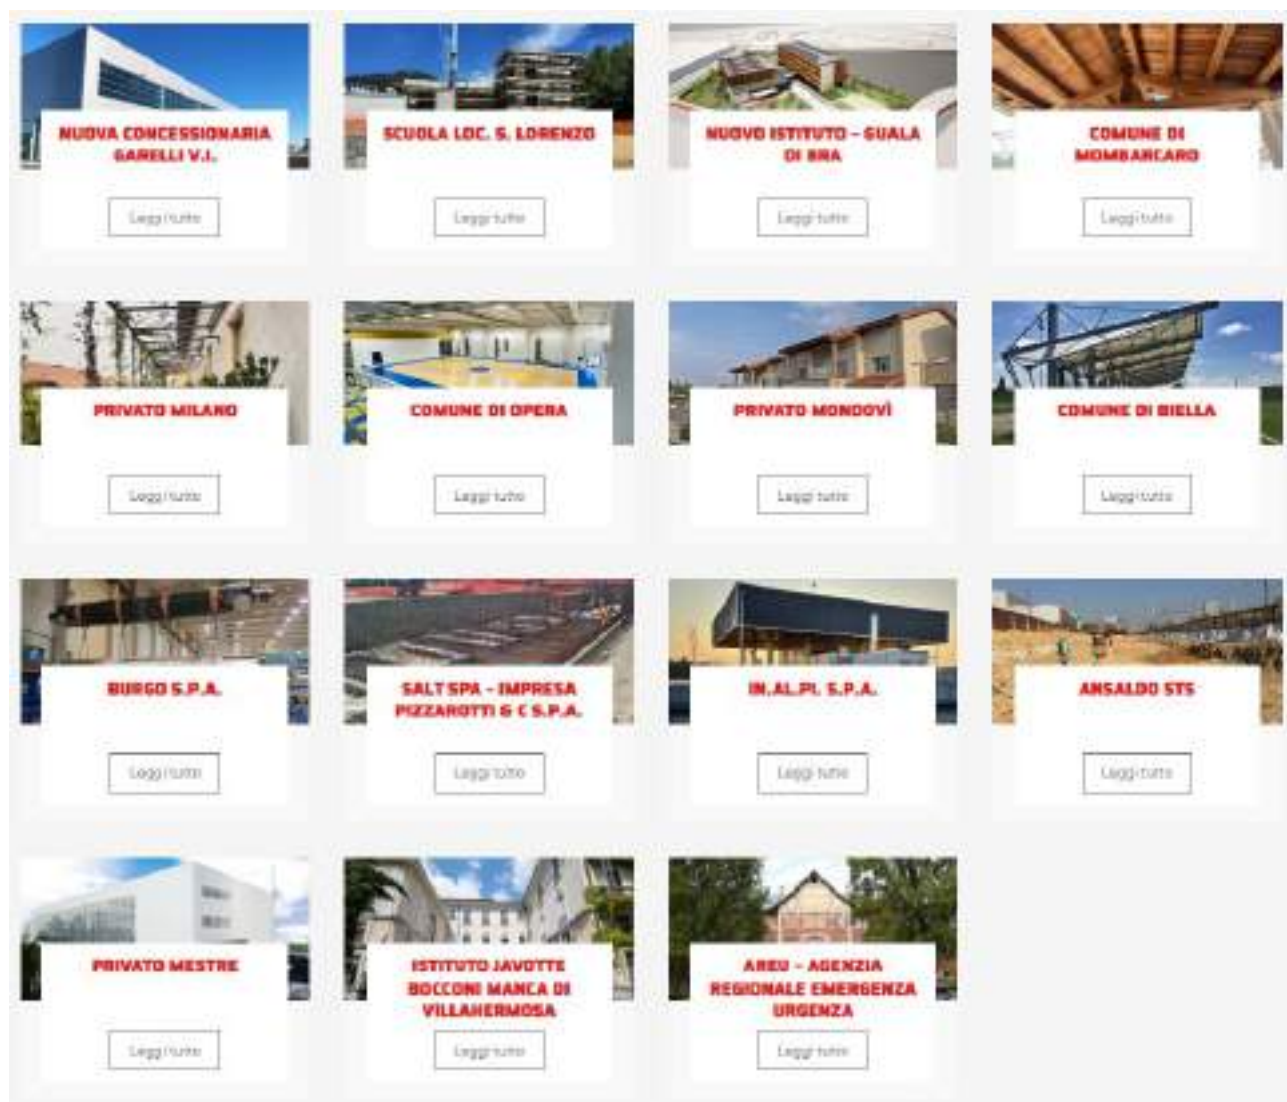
NUOVA CONCESSIONARIA GARELLI V.I.

Leggi tutto

SCUOLA LOC. S. LORENZO

Leggi tutto

NUOVO ISTITUTO - GUALA DI BRA

Leggi tutto

COMUNE DI MOMBARCARO

Leggi tutto

PRIVATO MILANO

Leggi tutto

COMUNE DI OPERA

Leggi tutto

PRIVATO MONDOVÌ

Leggi tutto

COMUNE DI BIELLA

Leggi tutto

BURGO S.P.A.

Leggi tutto

SALT SPA - IMPRESA PIZZAROTTI & C S.P.A.

Leggi tutto

IN.AL.PI. S.P.A.

Leggi tutto

ANSALDO STS

Leggi tutto

PRIVATO MESTRE

Leggi tutto

ISTITUTO JAVOTTE BOCCONI MANCA DI VILLAHERMOSA

Leggi tutto

AREU - AGENZIA REGIONALE EMERGENZA URGENZA

Leggi tutto